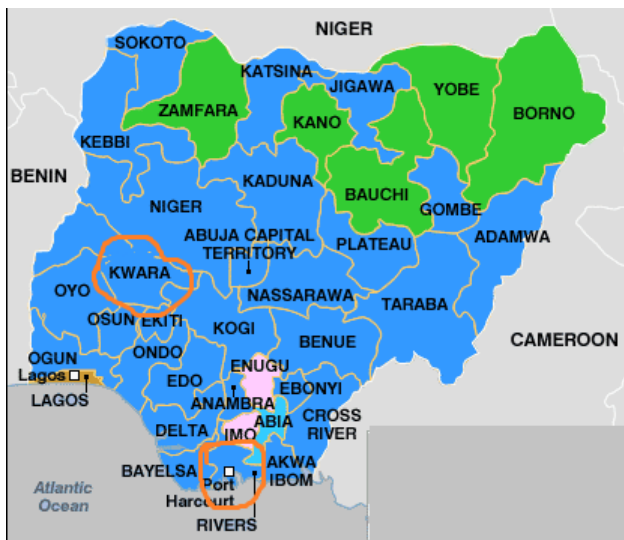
NIGER
SOKOTO
KATSINA
JIGAWA
YOBE
ZAMFARA
KANO
BORNO
KEBBI
BENIN
KADUNA
BAUCHI
NIGER
GOMBE
ABUJA CAPITAL TERRITORY
PLATEAU
ADAMWA
KWARA
OYO
NASSARAWA
TARABA
OSUN
EKITI
KOGI
BENUE
CAMEROON
OGUN
ONDO
ENUGU
Lagos
LAGOS
EDO
EBONYI
ANAMBRA
ABIA
CROSS RIVER
DELTA
IMO
BAYELSA
AKWA IBOM
Atlantic Ocean
Port Harcourt
RIVERS